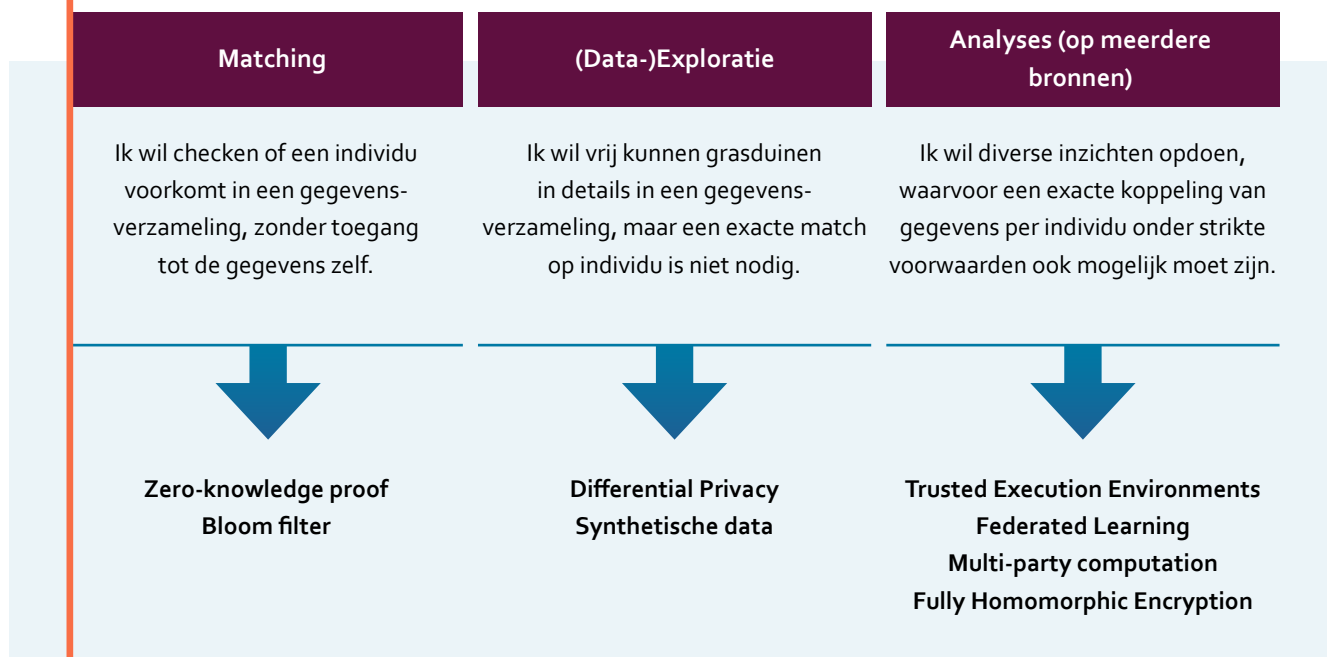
Matching

Ik wil checken of een individu voorkomt in een gegevens-verzameling, zonder toegang tot de gegevens zelf.

Zero-knowledge proof
Bloom filter

(Data-)Exploratie

Ik wil vrij kunnen grasduinen in details in een gegevens-verzameling, maar een exacte match op individu is niet nodig.

Differential Privacy
Synthetische data

Analyses (op meerdere bronnen)

Ik wil diverse inzichten opdoen, waarvoor een exacte koppeling van gegevens per individu onder strikte voorwaarden ook mogelijk moet zijn.

Trusted Execution Environments
Federated Learning
Multi-party computation
Fully Homomorphic Encryption